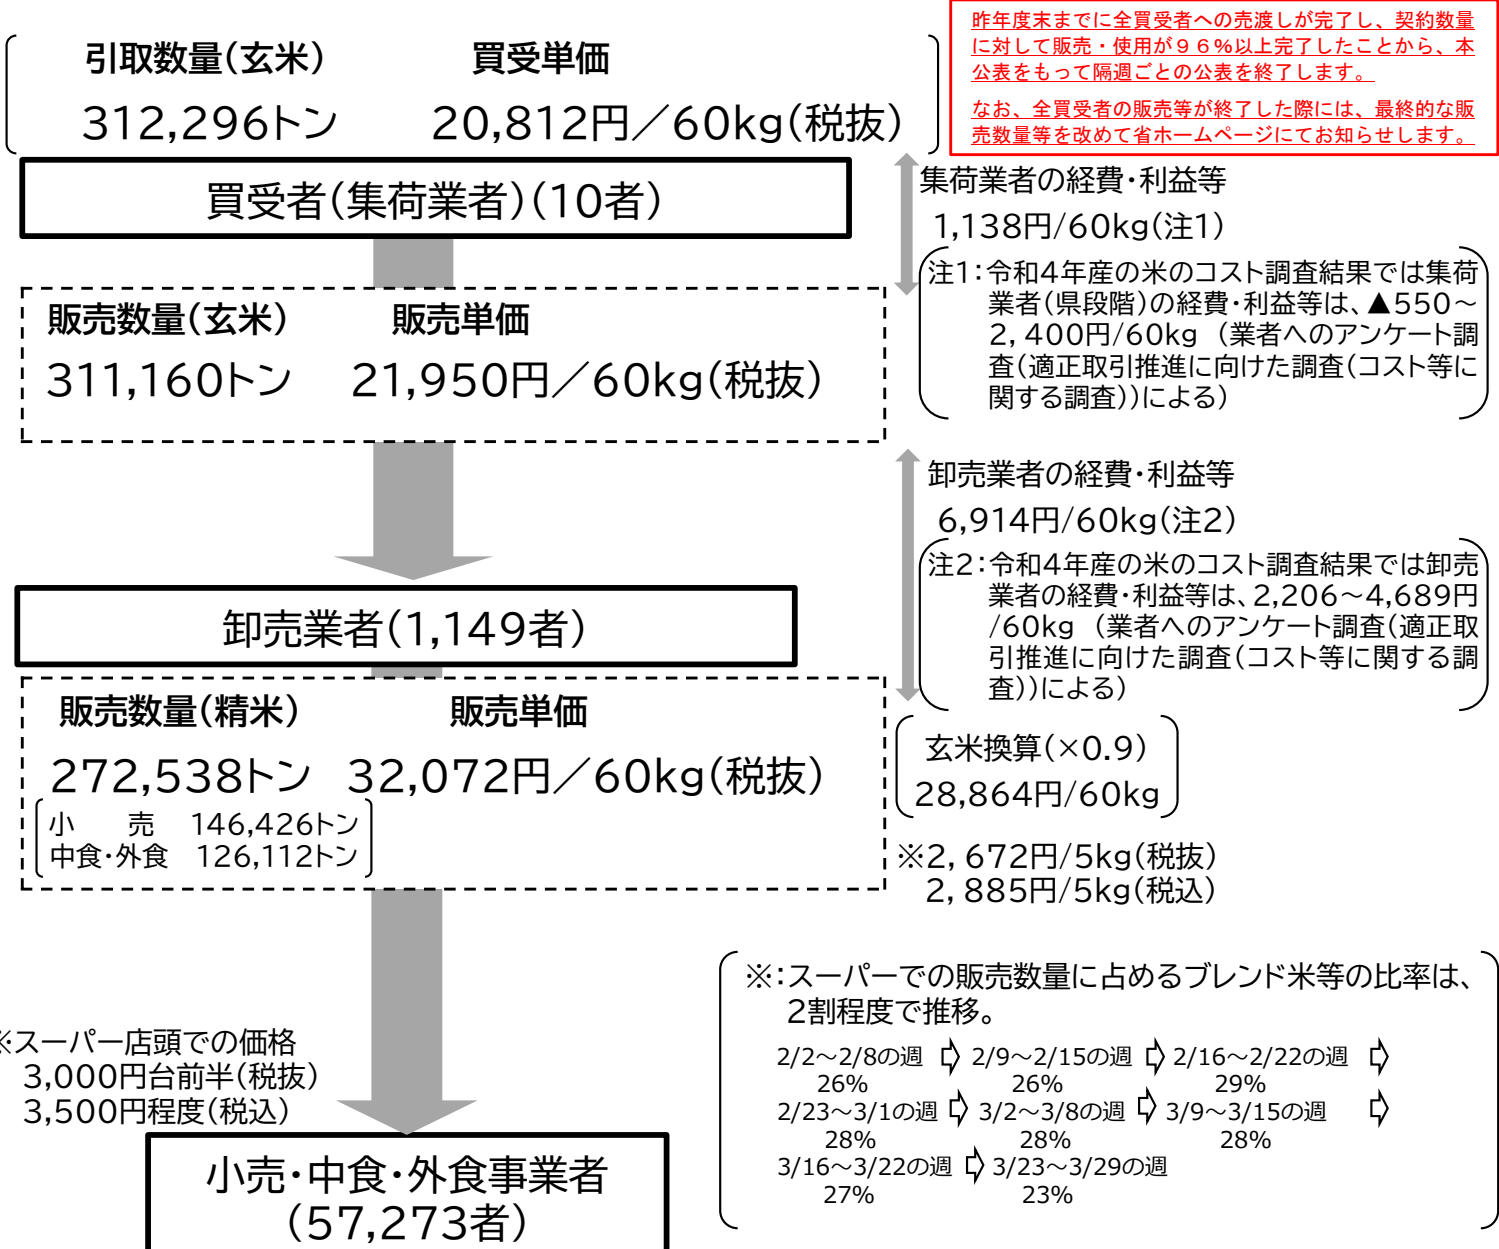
引取数量(玄米)　買受単価
312,296トン　20,812円／60kg(税抜)

昨年度末までに全買受者への売渡しが完了し、契約数量に対して販売・使用が９６%以上完了したことから、本公表をもって隔週ごとの公表を終了します。

なお、全買受者の販売等が終了した際には、最終的な販売数量等を改めて省ホームページにてお知らせします。

買受者(集荷業者)(10者)

集荷業者の経費・利益等
1,138円/60kg(注1)

注1：令和4年産の米のコスト調査結果では集荷業者(県段階)の経費・利益等は、▲550～2,400円/60kg（業者へのアンケート調査(適正取引推進に向けた調査(コスト等に関する調査))による)

販売数量(玄米)　販売単価
311,160トン　21,950円／60kg(税抜)

卸売業者の経費・利益等
6,914円/60kg(注2)

注2：令和4年産の米のコスト調査結果では卸売業者の経費・利益等は、2,206～4,689円/60kg（業者へのアンケート調査(適正取引推進に向けた調査(コスト等に関する調査))による)

卸売業者(1,149者)

販売数量(精米)　販売単価
272,538トン　32,072円／60kg(税抜)
小　売　146,426トン
中食・外食　126,112トン

玄米換算(×0.9)
28,864円/60kg

※2,672円/5kg(税抜)
2,885円/5kg(税込)

※:スーパーでの販売数量に占めるブレンド米等の比率は、2割程度で推移。
2/2～2/8の週 26%　2/9～2/15の週 26%　2/16～2/22の週 29%
2/23～3/1の週 28%　3/2～3/8の週 28%　3/9～3/15の週 28%
3/16～3/22の週 27%　3/23～3/29の週 23%

※スーパー店頭での価格
3,000円台前半(税抜)
3,500円程度(税込)

小売・中食・外食事業者
(57,273者)